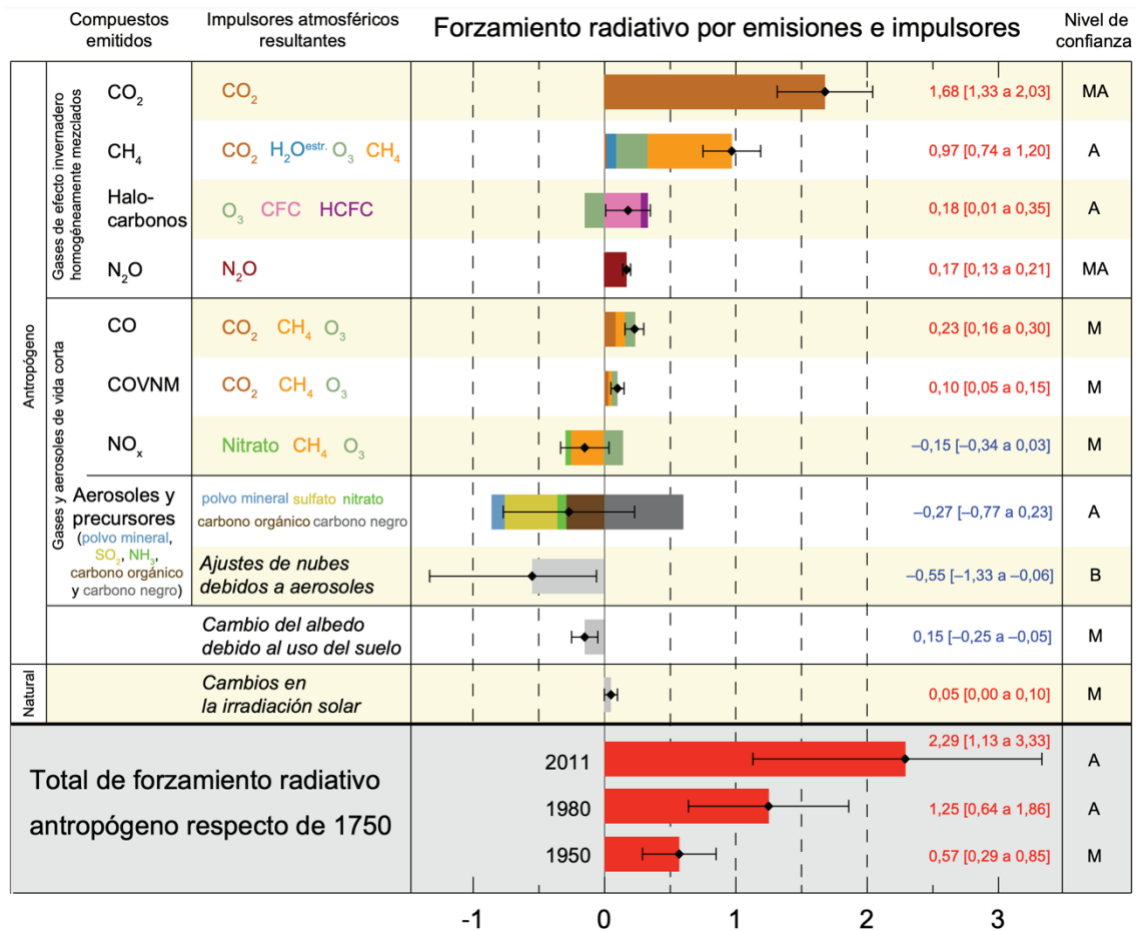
Compuestos emitidos | Impulsores atmosféricos resultantes | Forzamiento radiativo por emisiones e impulsores | Nivel de confianza

Antropógeno

Gases de efecto invernadero homogéneamente mezclados

$CO_2$ | $CO_2$ | 1,68 [1,33 a 2,03] | MA

$CH_4$ | $CO_2$ $H_2O^{estr.}$ $O_3$ $CH_4$ | 0,97 [0,74 a 1,20] | A

Halo-carbonos | $O_3$ CFC HCFC | 0,18 [0,01 a 0,35] | A

$N_2O$ | $N_2O$ | 0,17 [0,13 a 0,21] | MA

Gases y aerosoles de vida corta

CO | $CO_2$ $CH_4$ $O_3$ | 0,23 [0,16 a 0,30] | M

COVNM | $CO_2$ $CH_4$ $O_3$ | 0,10 [0,05 a 0,15] | M

$NO_x$ | Nitrato $CH_4$ $O_3$ | –0,15 [–0,34 a 0,03] | M

Aerosoles y precursores (polvo mineral, $SO_2$, $NH_3$, carbono orgánico y carbono negro) | polvo mineral sulfato nitrato carbono orgánico carbono negro | –0,27 [–0,77 a 0,23] | A

Ajustes de nubes debidos a aerosoles | –0,55 [–1,33 a –0,06] | B

Cambio del albedo debido al uso del suelo | 0,15 [–0,25 a –0,05] | M

Natural

Cambios en la irradiación solar | 0,05 [0,00 a 0,10] | M

Total de forzamiento radiativo antropógeno respecto de 1750

2011 | 2,29 [1,13 a 3,33] | A

1980 | 1,25 [0,64 a 1,86] | A

1950 | 0,57 [0,29 a 0,85] | M

-1 0 1 2 3